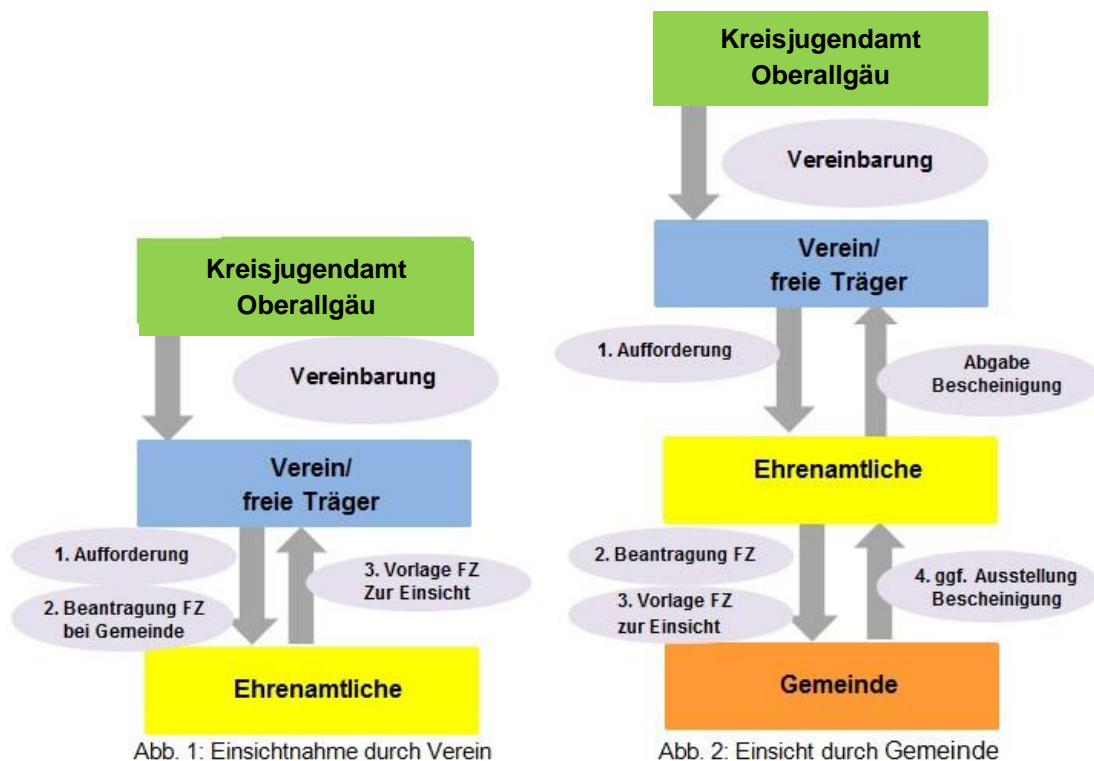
Kreisjugendamt Oberallgäu

Vereinbarung

Verein/ freie Träger

1. Aufforderung

2. Beantragung FZ bei Gemeinde

3. Vorlage FZ Zur Einsicht

Ehrenamtliche

Abb. 1: Einsichtnahme durch Verein

Kreisjugendamt Oberallgäu

Vereinbarung

Verein/ freie Träger

1. Aufforderung

Abgabe Bescheinigung

Ehrenamtliche

2. Beantragung FZ

3. Vorlage FZ zur Einsicht

4. ggf. Ausstellung Bescheinigung

Gemeinde

Abb. 2: Einsicht durch Gemeinde